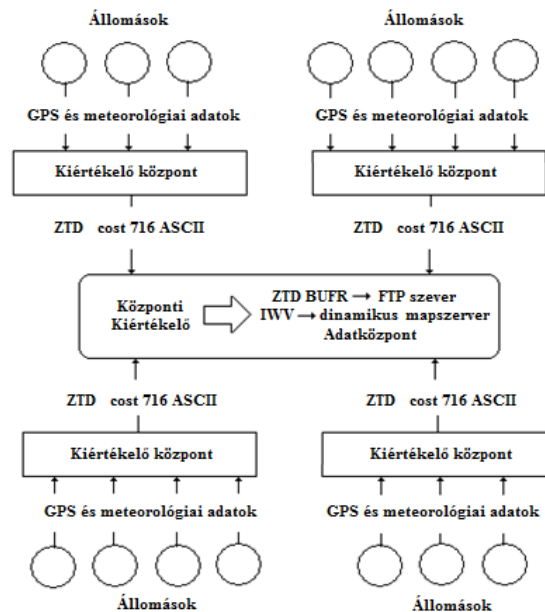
Állomások

GPS és meteorológiai adatok

Kiértékelő központ

ZTD cost 716 ASCII

Állomások

GPS és meteorológiai adatok

Kiértékelő központ

ZTD cost 716 ASCII

Központi Kiértékelő

ZTD BUFR → FTP szever
IWV → dinamikus mapszerver
Adatközpont

ZTD cost 716 ASCII

Kiértékelő központ

GPS és meteorológiai adatok

Állomások

ZTD cost 716 ASCII

Kiértékelő központ

GPS és meteorológiai adatok

Állomások